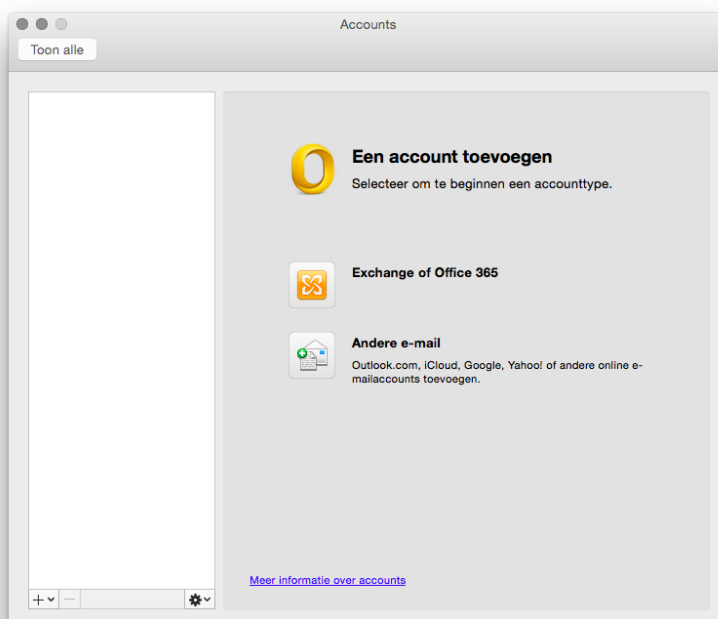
Accounts

Toon alle

Een account toevoegen

Selecteer om te beginnen een accounttype.

Exchange of Office 365

Andere e-mail

Outlook.com, iCloud, Google, Yahoo! of andere online emailaccounts toevoegen.

Meer informatie over accounts

+ −